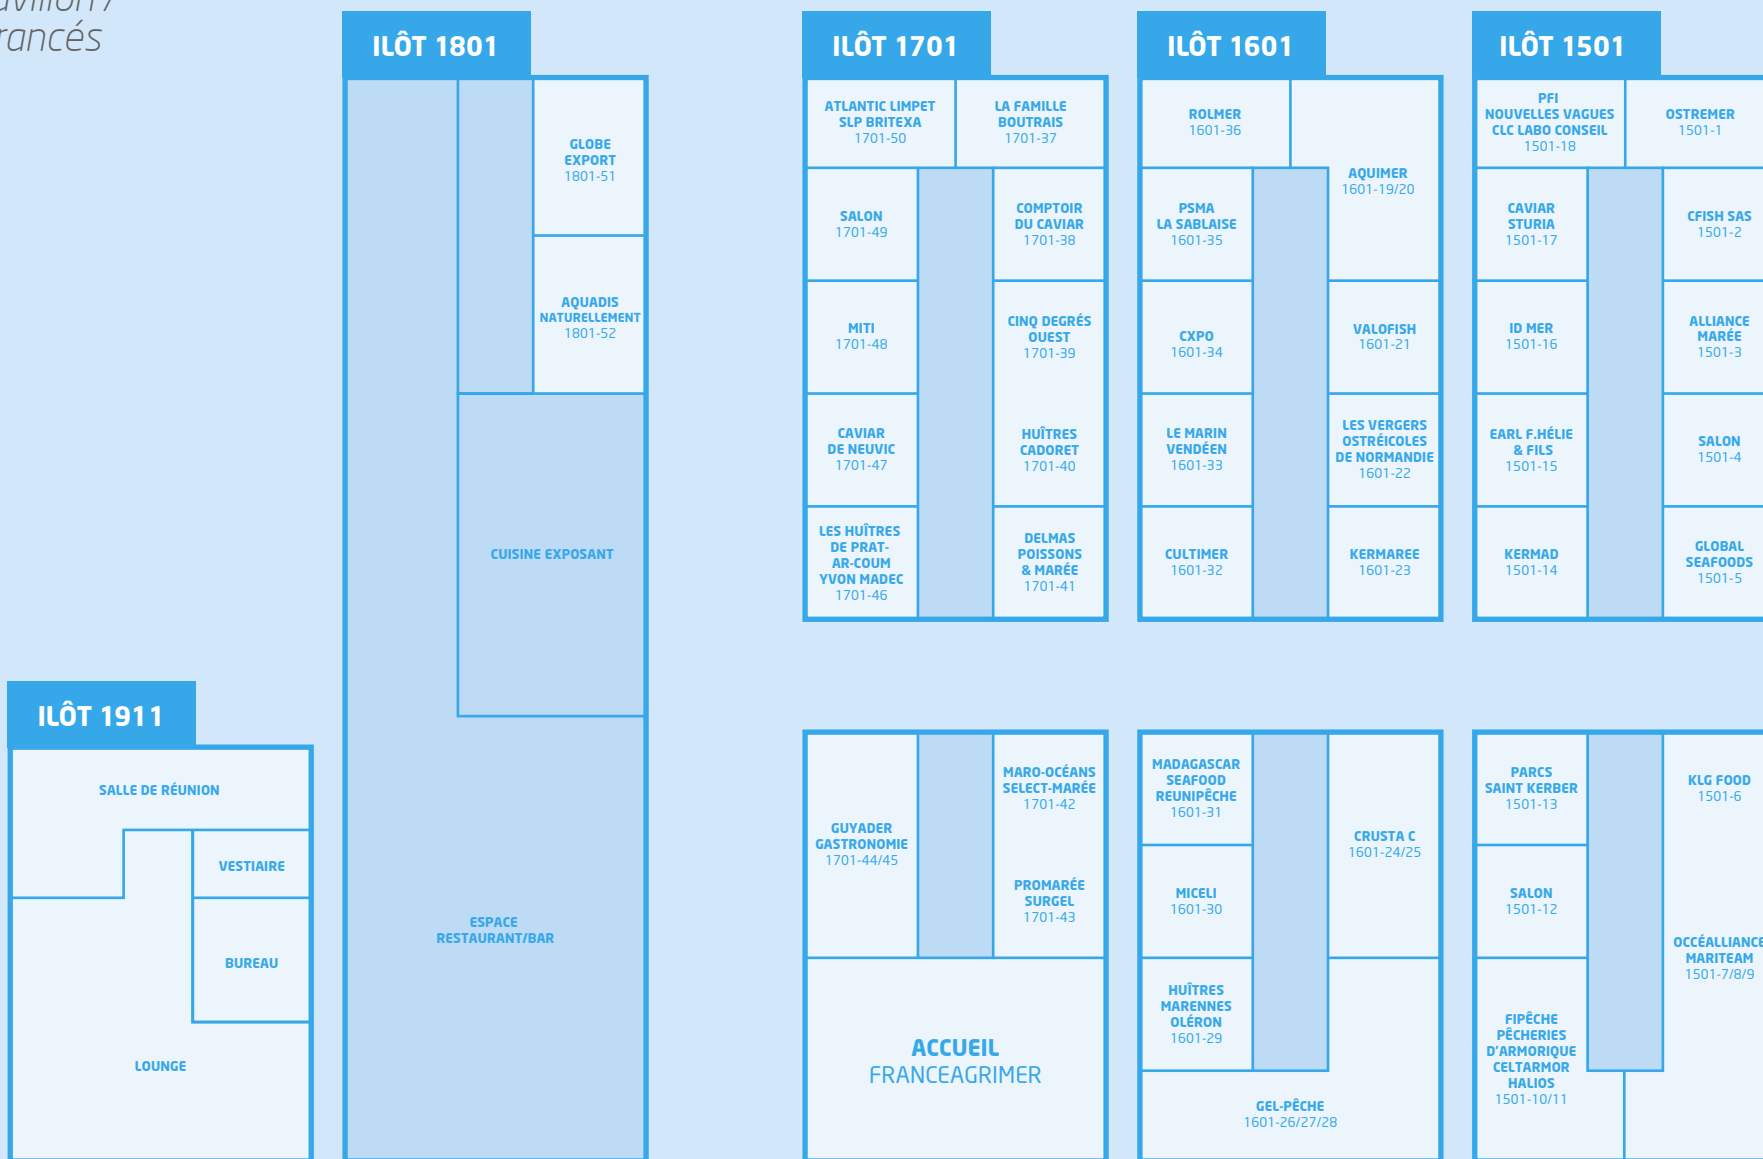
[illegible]
rancés

ILÔT 1801

GLOBE EXPORT
1801-51

AQUADIS NATURELLEMENT
1801-52

CUISINE EXPOSANT

ESPACE RESTAURANT/BAR

ILÔT 1701

ATLANTIC LIMPET SLP BRITEXA
1701-50

LA FAMILLE BOUTRAIS
1701-37

SALON
1701-49

COMPTOIR DU CAVIAR
1701-38

MITI
1701-48

CINQ DEGRÉS OUEST
1701-39

CAVIAR DE NEUVIC
1701-47

HUÎTRES CADORET
1701-40

LES HUÎTRES DE PRAT-AR-COUM YVON MADEC
1701-46

DELMAS POISSONS & MARÉE
1701-41

ILÔT 1601

ROLMER
1601-36

AQUIMER
1601-19/20

PSMA LA SABLAISE
1601-35

CXPO
1601-34

VALOFISH
1601-21

LE MARIN VENDÉEN
1601-33

LES VERGERS OSTRÉICOLES DE NORMANDIE
1601-22

CULTIMER
1601-32

KERMAREE
1601-23

ILÔT 1501

PFI NOUVELLES VAGUES CLC LABO CONSEIL
1501-18

OSTREMER
1501-1

CAVIAR STURIA
1501-17

CFISH SAS
1501-2

ID MER
1501-16

ALLIANCE MARÉE
1501-3

EARL F.HÉLIE & FILS
1501-15

SALON
1501-4

KERMAD
1501-14

GLOBAL SEAFOODS
1501-5

ILÔT 1911

SALLE DE RÉUNION

VESTIAIRE

BUREAU

LOUNGE

GUYADER GASTRONOMIE
1701-44/45

MARO-OCÉANS SELECT-MARÉE
1701-42

PROMARÉE SURGEL
1701-43

ACCUEIL
FRANCEAGRIMER

MADAGASCAR SEAFOOD REUNIPÊCHE
1601-31

CRUSTA C
1601-24/25

MICELI
1601-30

HUÎTRES MARENNES OLÉRON
1601-29

GEL-PÊCHE
1601-26/27/28

PARCS SAINT KERBER
1501-13

KLG FOOD
1501-6

SALON
1501-12

OCCÉALLIANCE MARITEAM
1501-7/8/9

FIPÊCHE PÊCHERIES D'ARMORIQUE CELTARMOR HALIOS
1501-10/11